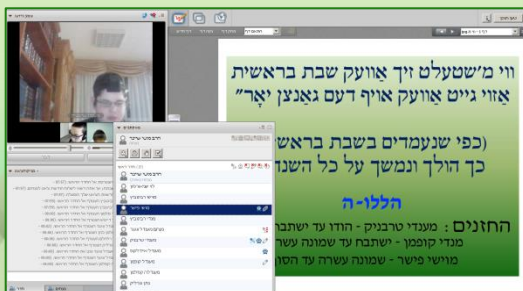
ווי מ'שטעלט זיך אַוועק שבת בראשית
אַזוי גייט אַוועק אויף דעם גאַנצן יאָר"

(כפי שנעמדים בשבת בראשי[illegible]
כך הולך ונמשך על כל השנ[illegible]

הללו-ה

החזנים : מענדי טרבניק - הודו עד ישתבח
מנדי קופמן - ישתבח עד שמונה עשרה
מושי פשר - שמונה עשרה עד הס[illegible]